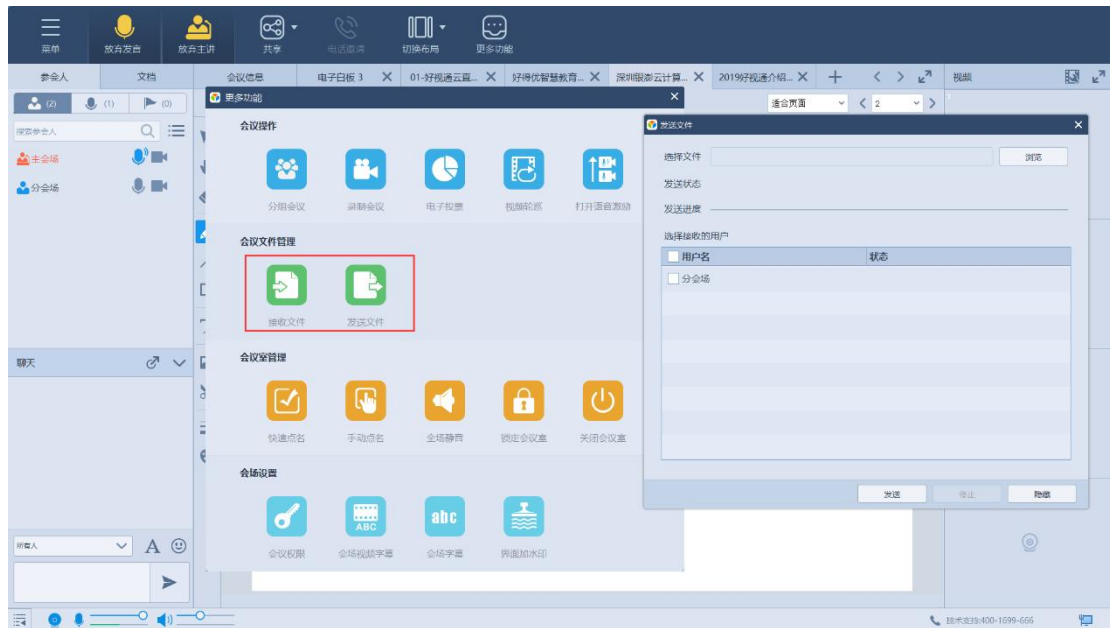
菜单　放弃发言　放弃主讲　共享　电话邀请　切换布局　更多功能

参会人　文档
(2)　(1)　(0)
搜索参会人
主会场
分会场

会议信息　电子白板 3　01-好视通云直...　好得优智慧教育...　深圳锐彩云计算...　2019好视通介绍...　视频
适合页面　2

更多功能
会议操作
分组会议　录制会议　电子投票　视频轮巡　打开语音激励
会议文件管理
接收文件　发送文件
会议室管理
快速点名　手动点名　全场静音　锁定会议室　关闭会议室
会场设置
ABC　abc
会议权限　全场视频字幕　会场字幕　界面加水印

发送文件
选择文件　浏览
发送状态
发送进度
选择接收的用户

| 用户名 | 状态 |
|---|---|
| 分会场 | |

发送　停止　隐藏

聊天
所有人　A

技术支持:400-1699-666